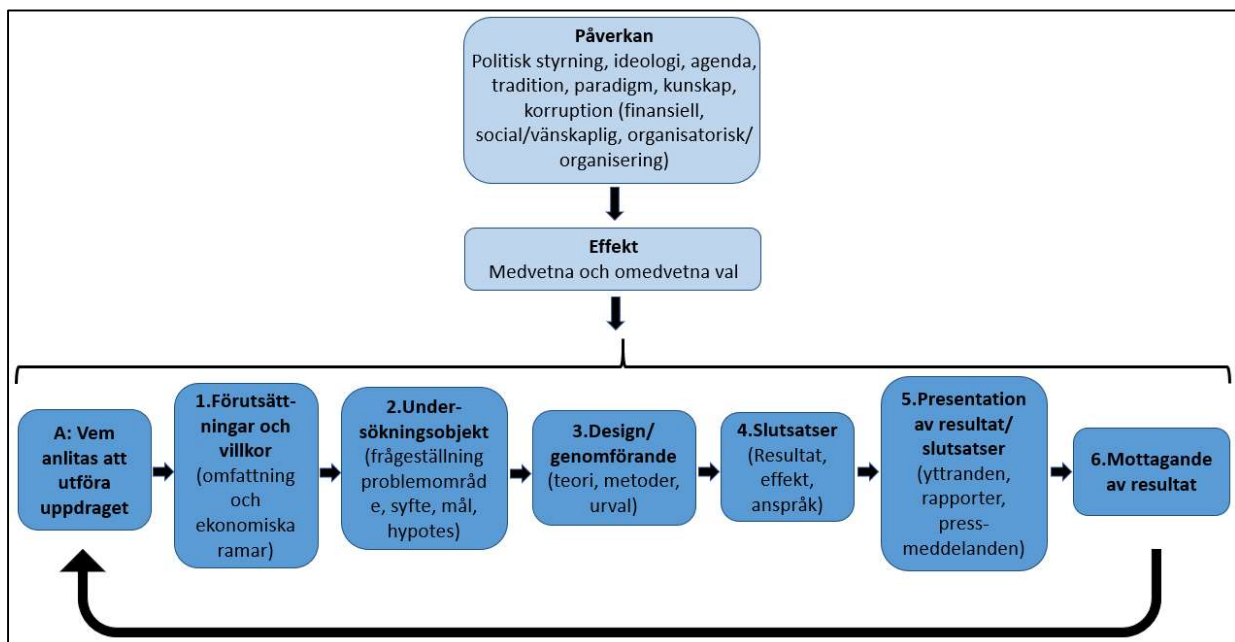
**Påverkan**
Politisk styrning, ideologi, agenda, tradition, paradigm, kunskap, korruption (finansiell, social/vänskaplig, organisatorisk/ organisering)

**Effekt**
Medvetna och omedvetna val

**A: Vem anlitas att utföra uppdraget**

**1.Förutsättningar och villkor** (omfattning och ekonomiska ramar)

**2.Undersökningsobjekt** (frågeställning problemområde, syfte, mål, hypotes)

**3.Design/ genomförande** (teori, metoder, urval)

**4.Slutsatser** (Resultat, effekt, anspråk)

**5.Presentation av resultat/ slutsatser** (yttranden, rapporter, pressmeddelanden)

**6.Mottagande av resultat**